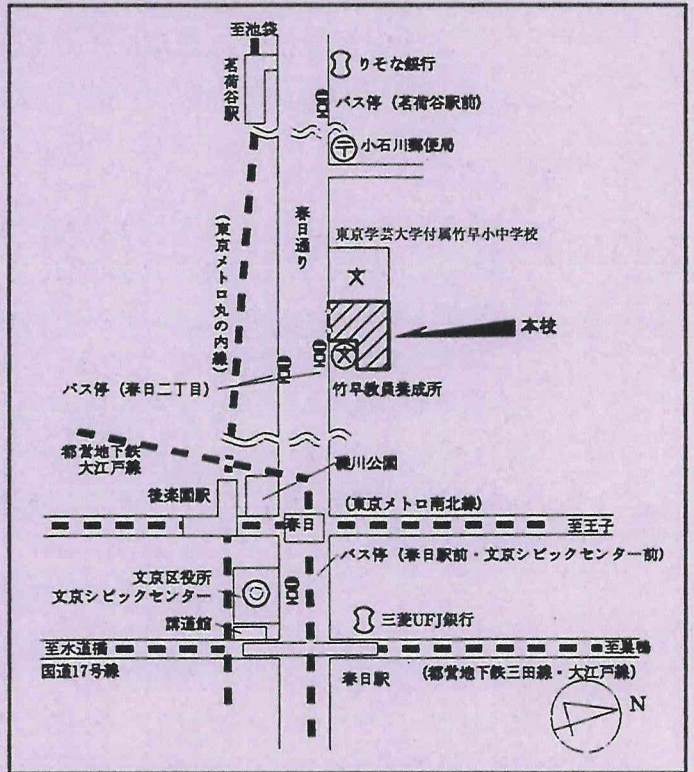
至池袋

茗荷谷駅

りそな銀行

バス停（茗荷谷駅前）

小石川郵便局

（東京メトロ丸の内線）

春日通り

東京学芸大学付属竹早小中学校

文

本校

バス停（春日二丁目）

竹早教員養成所

都営地下鉄大江戸線

礫川公園

後楽園駅

（東京メトロ南北線）

春日

至王子

バス停（春日駅前・文京シビックセンター前）

文京区役所
文京シビックセンター

三菱UFJ銀行

講道館

至水道橋

至巣鴨

国道17号線

春日駅

（都営地下鉄三田線・大江戸線）

N